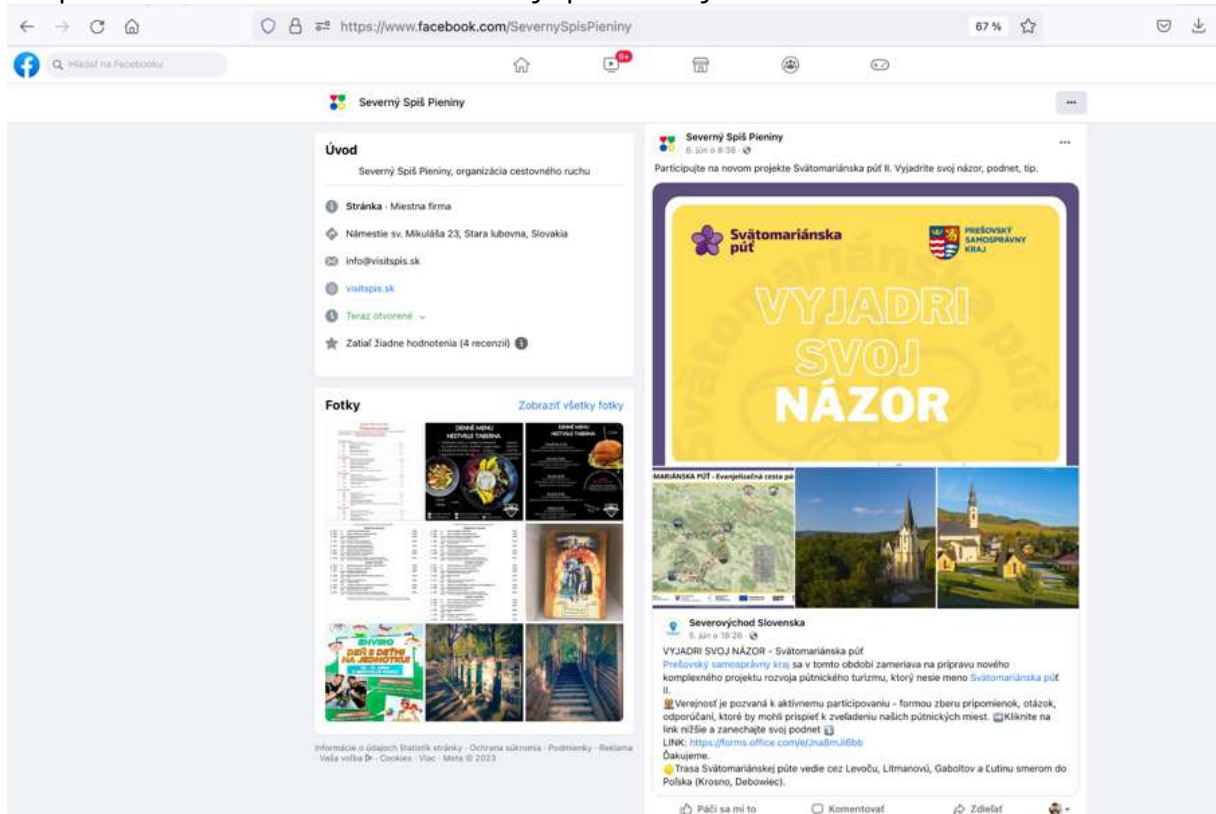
https://www.facebook.com/SevernySpisPieniny

67 %

Hľadať na Facebooku

9+

Severný Spiš Pieniny

...

Úvod

Severný Spiš Pieniny, organizácia cestovného ruchu

Stránka · Miestna firma

Námestie sv. Mikuláša 23, Stara lubovna, Slovakia

info@visitspis.sk

visitspis.sk

Teraz otvorené

Zatiaľ žiadne hodnotenia (4 recenzií)

Fotky

Zobraziť všetky fotky

DENNÉ MENU NESTVILLE TABERNA

DENNÉ MENU NESTVILLE TABERNA

DEŇ S DEŤMI NA JEDNOTKE

Informácie o údajoch Štatistík stránky · Ochrana súkromia · Podmienky · Reklama · Vaša voľba · Cookies · Viac · Meta © 2023

Severný Spiš Pieniny
6. jún o 8:38 ·

Participujte na novom projekte Svätomariánska púť II. Vyjadrite svoj názor, podnet, tip.

Svätomariánska púť

PREŠOVSKÝ SAMOSPRÁVNY KRAJ

VYJADRI SVOJ NÁZOR

MARIÁNSKA PÚŤ · Evanjelizačná cesta pú

Severovýchod Slovenska
5. jún o 18:26 ·

VYJADRI SVOJ NÁZOR - Svätomariánska púť
Prešovský samosprávny kraj sa v tomto období zameriava na prípravu nového komplexného projektu rozvoja pútnického turizmu, ktorý nesie meno Svätomariánska púť II.
Verejnosť je pozvaná k aktívnemu participovaniu - formou zberu pripomienok, otázok, odporúčaní, ktoré by mohli prispieť k zveľadeniu našich pútnických miest. Kliknite na link nižšie a zanechajte svoj podnet
LINK: https://forms.office.com/e/Jna8mJi6bb
Ďakujeme.
Trasa Svätomariánskej púte vedie cez Levoču, Litmanovú, Gaboltov a Ľutinu smerom do Poľska (Krosno, Debowiec).

Páči sa mi to

Komentovať

Zdieľať